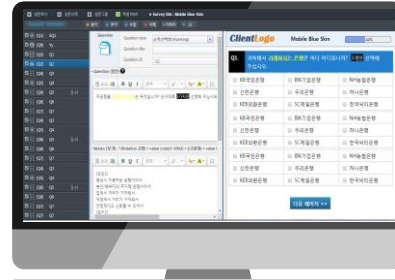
ClientLogo
Mobile Blue Skin
Q1.
Question
Question type
Question title
Question ID
Question
| KB국민은행 | IBK기업은행 | 하나은행 |
|---|---|---|
| 신한은행 | 우리은행 | 하나은행 |
| KB국민은행 | 도계농협은행 | 한국씨티은행 |
| KB국민은행 | IBK기업은행 | 하나은행 |
| 신한은행 | 우리은행 | 하나은행 |
| KB국민은행 | 도계농협은행 | 한국씨티은행 |
| KB국민은행 | IBK기업은행 | 하나은행 |
| 신한은행 | 우리은행 | 하나은행 |
| KB국민은행 | 도계농협은행 | 한국씨티은행 |
다음 페이지 >>